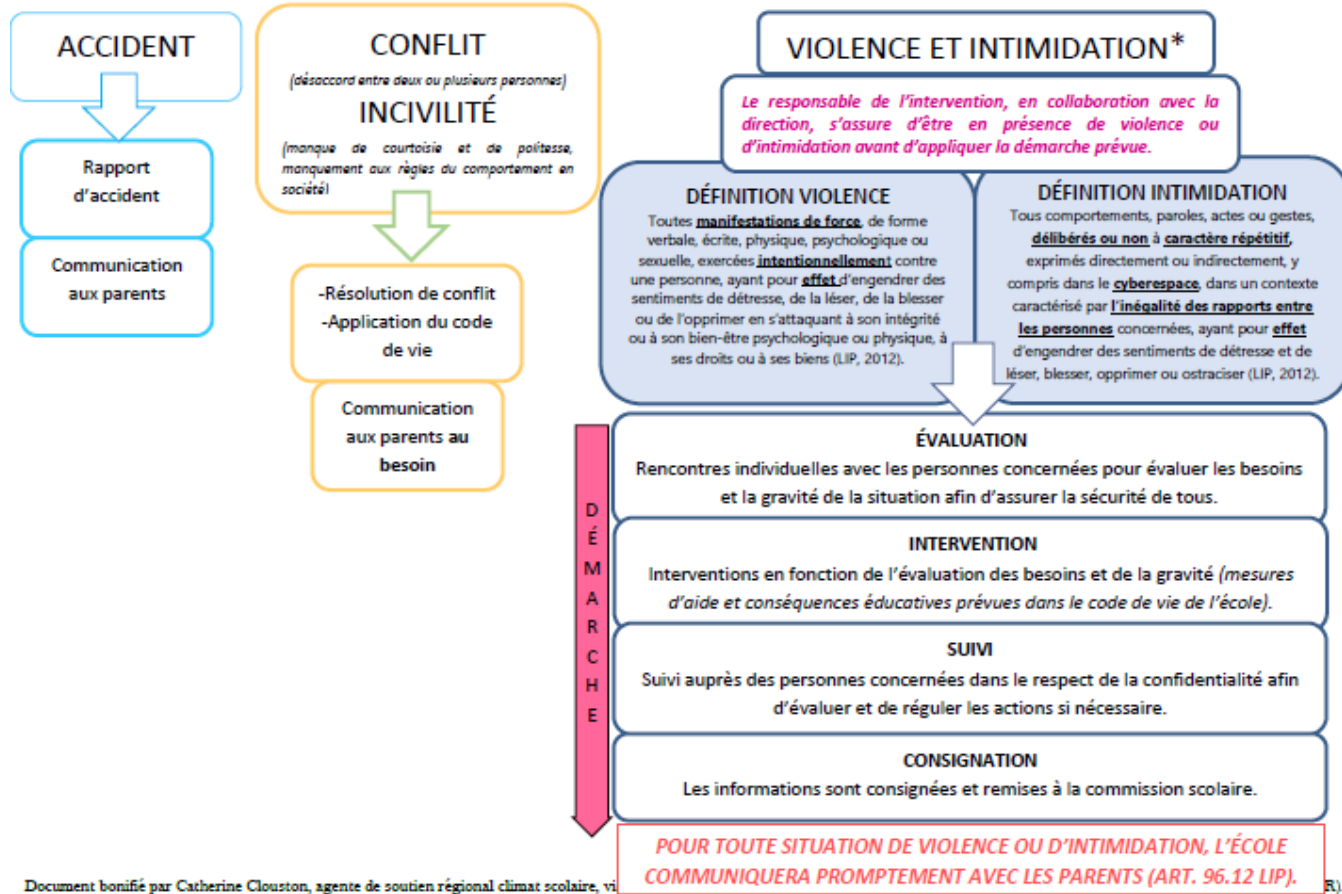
ACCIDENT

Rapport d'accident

Communication aux parents

CONFLIT

(désaccord entre deux ou plusieurs personnes)

INCIVILITÉ

(manque de courtoisie et de politesse, manquement aux règles du comportement en société)

-Résolution de conflit
-Application du code de vie

Communication aux parents au besoin

VIOLENCE ET INTIMIDATION*

Le responsable de l'intervention, en collaboration avec la direction, s'assure d'être en présence de violence ou d'intimidation avant d'appliquer la démarche prévue.

DÉFINITION VIOLENCE
Toutes manifestations de force, de forme verbale, écrite, physique, psychologique ou sexuelle, exercées intentionnellement contre une personne, ayant pour effet d'engendrer des sentiments de détresse, de la léser, de la blesser ou de l'opprimer en s'attaquant à son intégrité ou à son bien-être psychologique ou physique, à ses droits ou à ses biens (LIP, 2012).

DÉFINITION INTIMIDATION
Tous comportements, paroles, actes ou gestes, délibérés ou non à caractère répétitif, exprimés directement ou indirectement, y compris dans le cyberespace, dans un contexte caractérisé par l'inégalité des rapports entre les personnes concernées, ayant pour effet d'engendrer des sentiments de détresse et de léser, blesser, opprimer ou ostraciser (LIP, 2012).

DÉMARCHE

ÉVALUATION
Rencontres individuelles avec les personnes concernées pour évaluer les besoins et la gravité de la situation afin d'assurer la sécurité de tous.

INTERVENTION
Interventions en fonction de l'évaluation des besoins et de la gravité (mesures d'aide et conséquences éducatives prévues dans le code de vie de l'école).

SUIVI
Suivi auprès des personnes concernées dans le respect de la confidentialité afin d'évaluer et de réguler les actions si nécessaire.

CONSIGNATION
Les informations sont consignées et remises à la commission scolaire.

POUR TOUTE SITUATION DE VIOLENCE OU D'INTIMIDATION, L'ÉCOLE COMMUNIQUERA PROMPTEMENT AVEC LES PARENTS (ART. 96.12 LIP).

Document bonifié par Catherine Clouston, agente de soutien régional climat scolaire, vi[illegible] R)